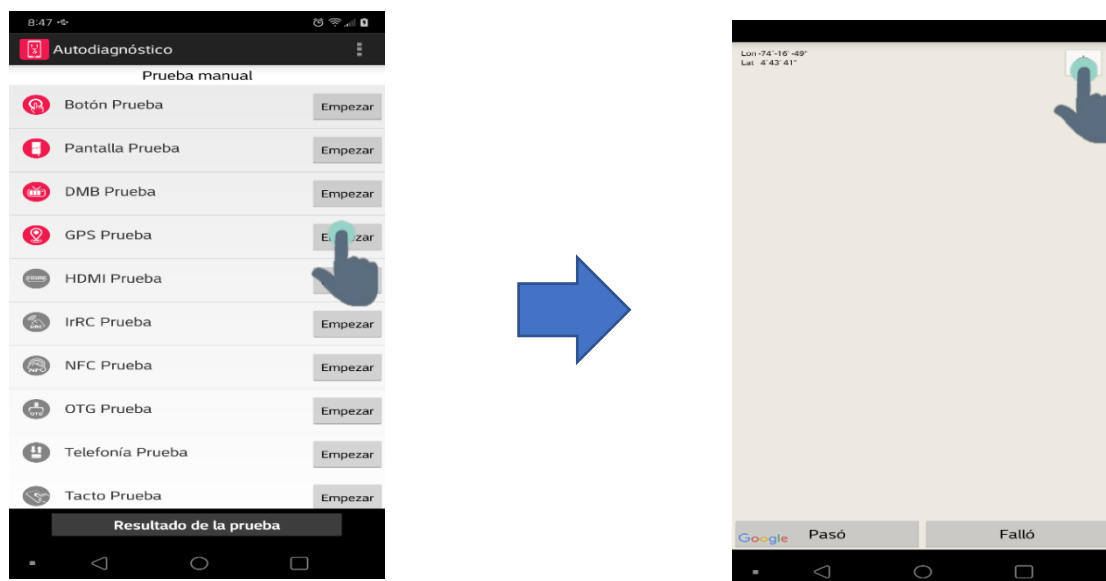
8:47

Autodiagnóstico

Prueba manual

Botón Prueba Empezar

Pantalla Prueba Empezar

DMB Prueba Empezar

GPS Prueba Empezar

HDMI Prueba

IrRC Prueba Empezar

NFC Prueba Empezar

OTG Prueba Empezar

Telefonía Prueba Empezar

Tacto Prueba Empezar

Resultado de la prueba

Lon -74°-16' -49"
Lat 4°43' 41"

Google Pasó Falló